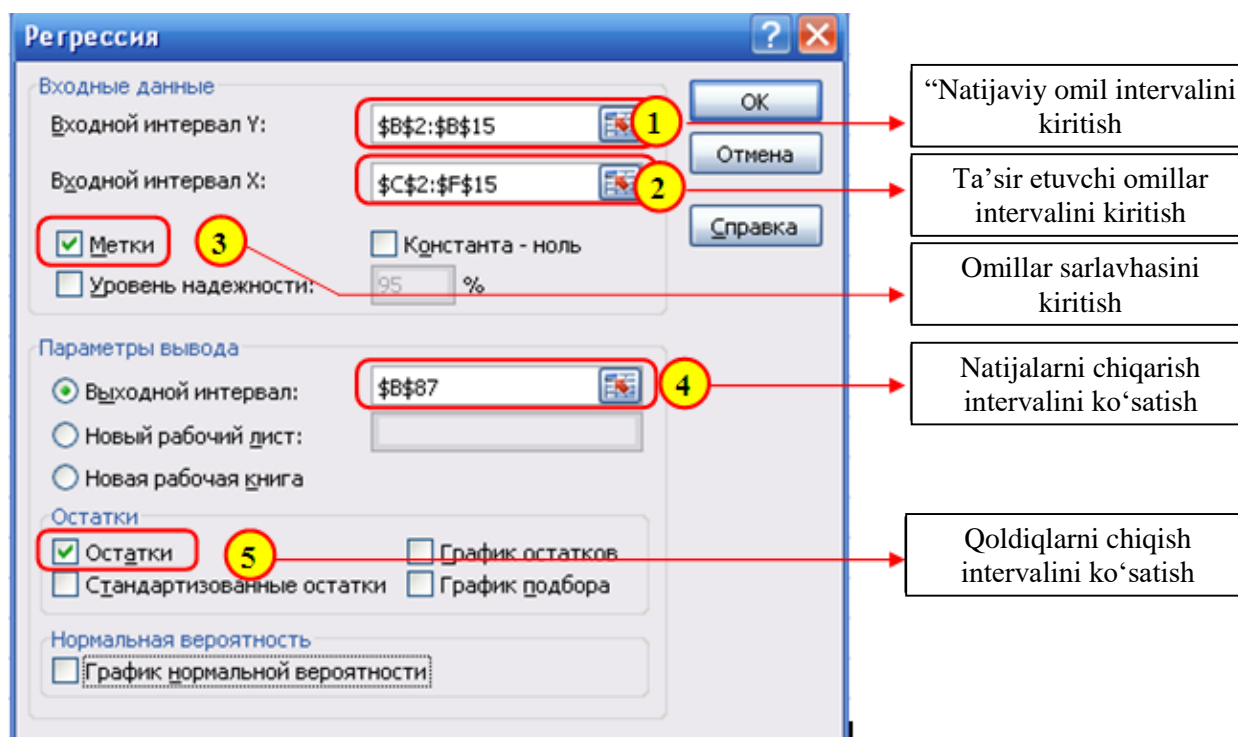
Регрессия

Входные данные
Входной интервал Y: $B$2:$B$15
Входной интервал X: $C$2:$F$15
Метки
Константа - ноль
Уровень надежности: 95 %

OK
Отмена
Справка

Параметры вывода
Выходной интервал: $B$87
Новый рабочий лист:
Новая рабочая книга

Остатки
Остатки
График остатков
Стандартизованные остатки
График подбора

Нормальная вероятность
График нормальной вероятности

1
2
3
4
5

“Natijaviy omil intervalini kiritish

Ta’sir etuvchi omillar intervalini kiritish

Omillar sarlavhasini kiritish

Natijalarni chiqarish intervalini ko‘satish

Qoldiqlarni chiqish intervalini ko‘satish